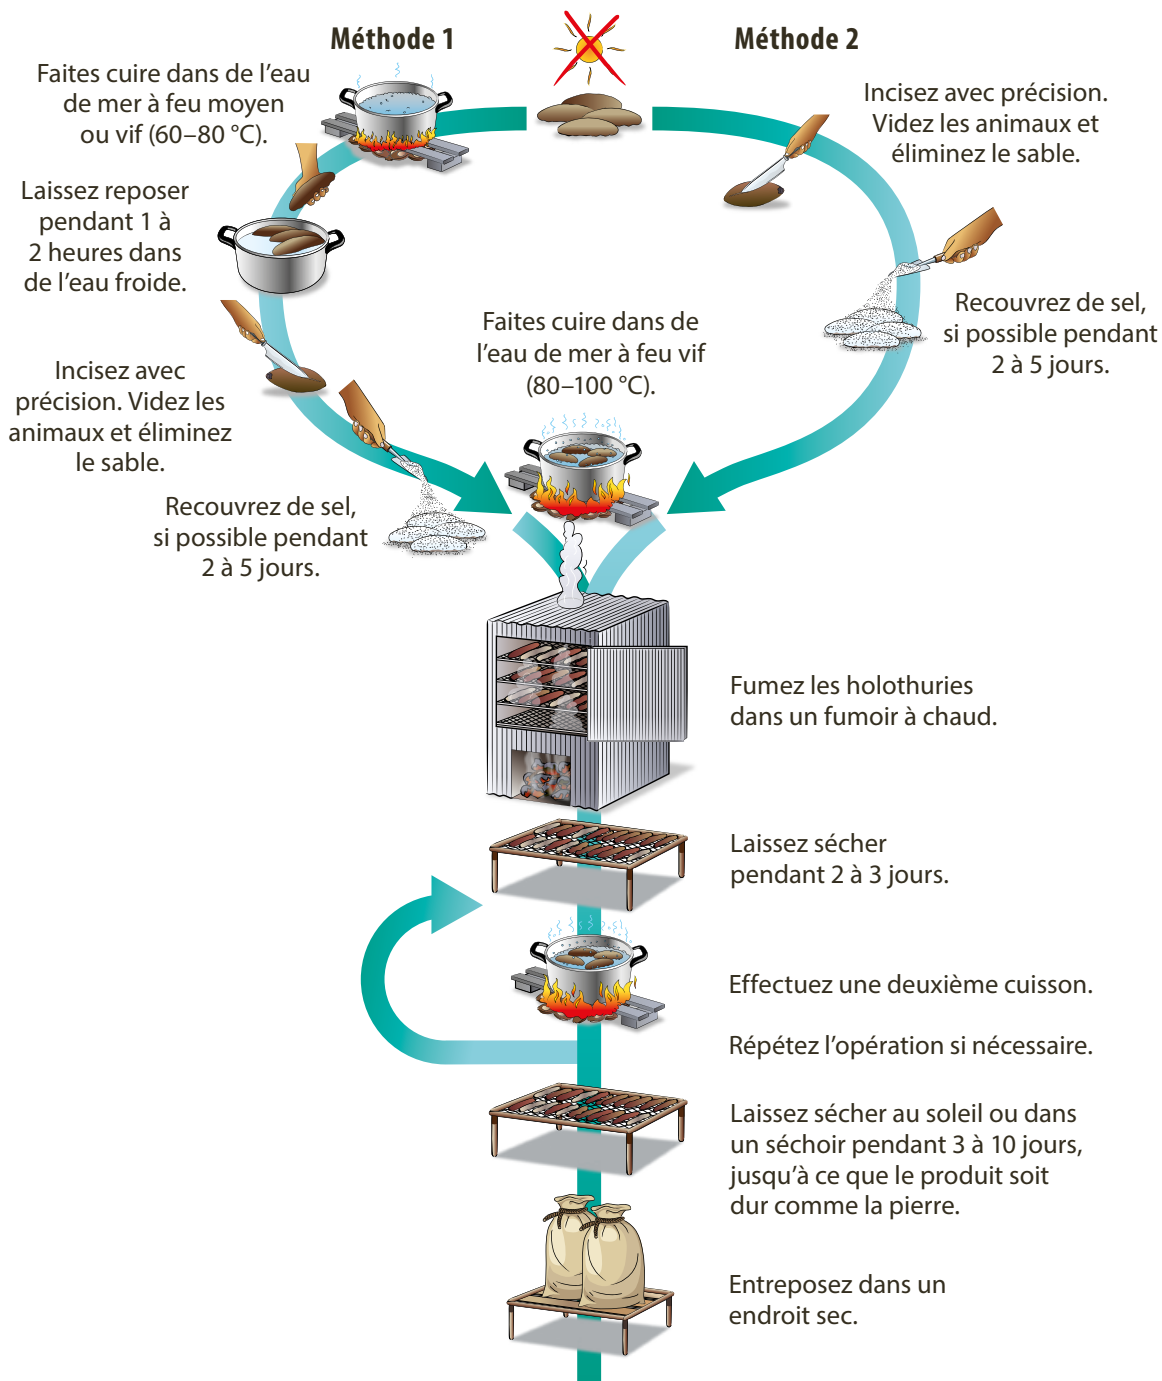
Méthode 1

Méthode 2

Faites cuire dans de l'eau de mer à feu moyen ou vif (60–80 °C).

Laissez reposer pendant 1 à 2 heures dans de l'eau froide.

Incisez avec précision. Videz les animaux et éliminez le sable.

Recouvrez de sel, si possible pendant 2 à 5 jours.

Incisez avec précision. Videz les animaux et éliminez le sable.

Recouvrez de sel, si possible pendant 2 à 5 jours.

Faites cuire dans de l'eau de mer à feu vif (80–100 °C).

Fumez les holothuries dans un fumoir à chaud.

Laissez sécher pendant 2 à 3 jours.

Effectuez une deuxième cuisson.

Répétez l'opération si nécessaire.

Laissez sécher au soleil ou dans un séchoir pendant 3 à 10 jours, jusqu'à ce que le produit soit dur comme la pierre.

Entreposez dans un endroit sec.